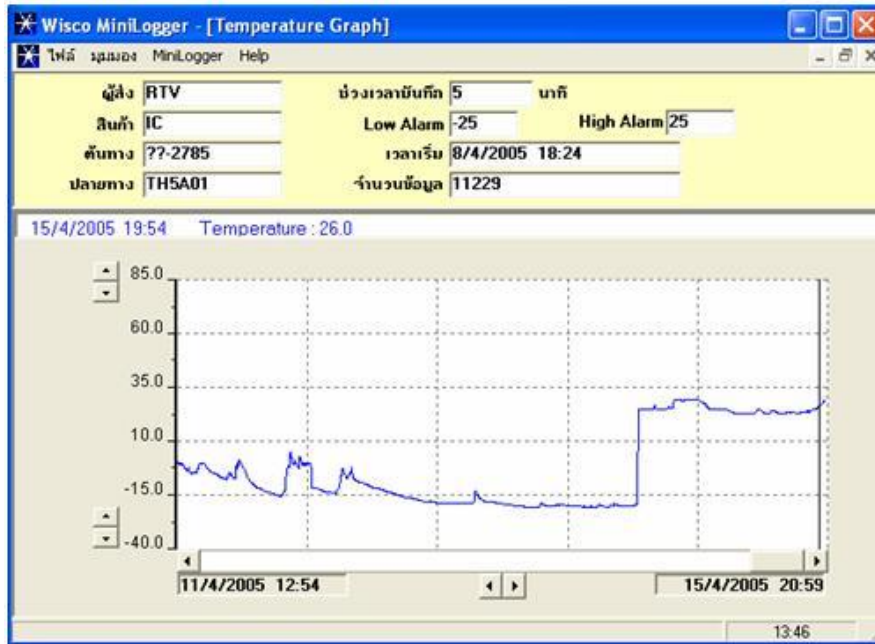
Wisco MiniLogger - [Temperature Graph]

ไฟล์ มุมมอง MiniLogger Help

ผู้ส่ง RTV
สินค้า IC
ต้นทาง ??-2785
ปลายทาง TH5A01

ช่วงเวลาบันทึก 5 นาที
Low Alarm -25
High Alarm 25
เวลาเริ่ม 8/4/2005 18:24
จำนวนข้อมูล 11229

15/4/2005 19:54 Temperature : 26.0

85.0
60.0
35.0
10.0
-15.0
-40.0

11/4/2005 12:54
15/4/2005 20:59

13:46